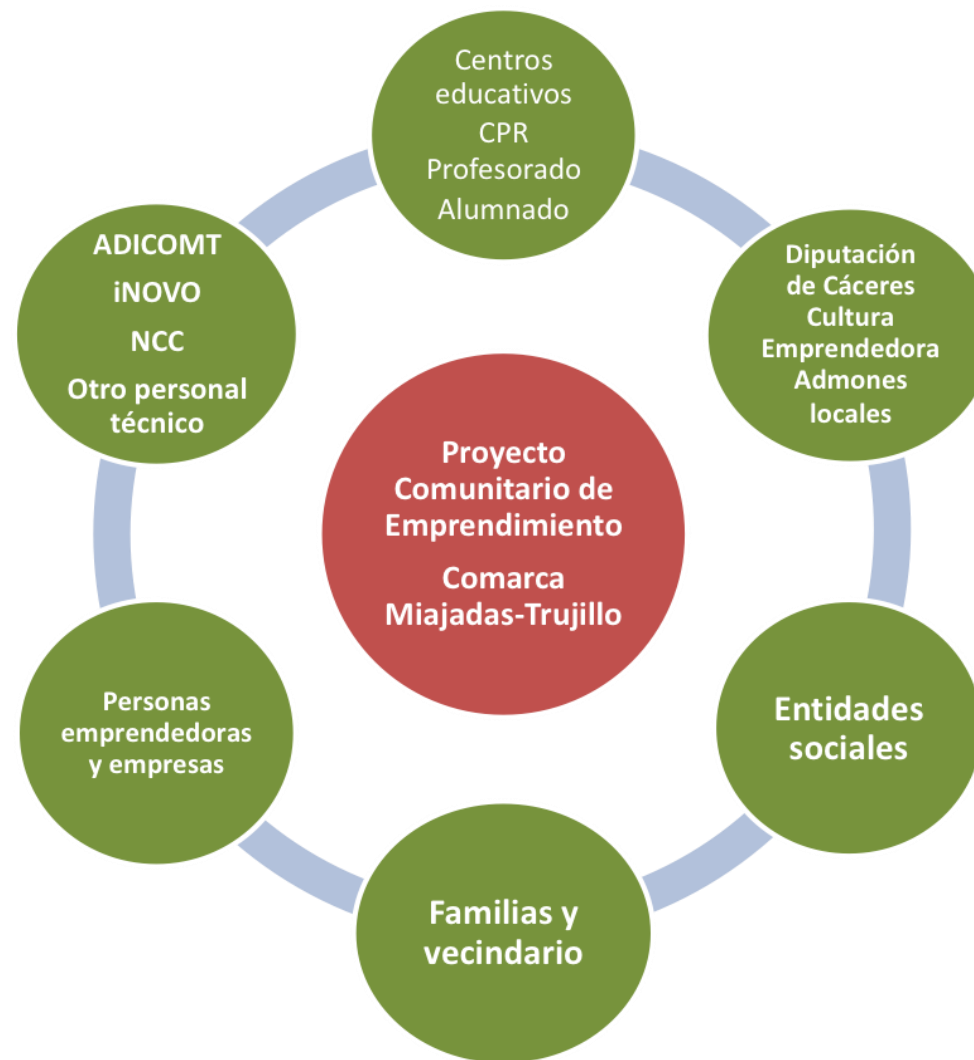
Proyecto Comunitario de Emprendimiento

Comarca Miajadas-Trujillo

Centros educativos
CPR
Profesorado
Alumnado

Diputación de Cáceres
Cultura Emprendedora
Admones locales

Entidades sociales

Familias y vecindario

Personas emprendedoras y empresas

ADICOMT
iNOVO
NCC
Otro personal técnico